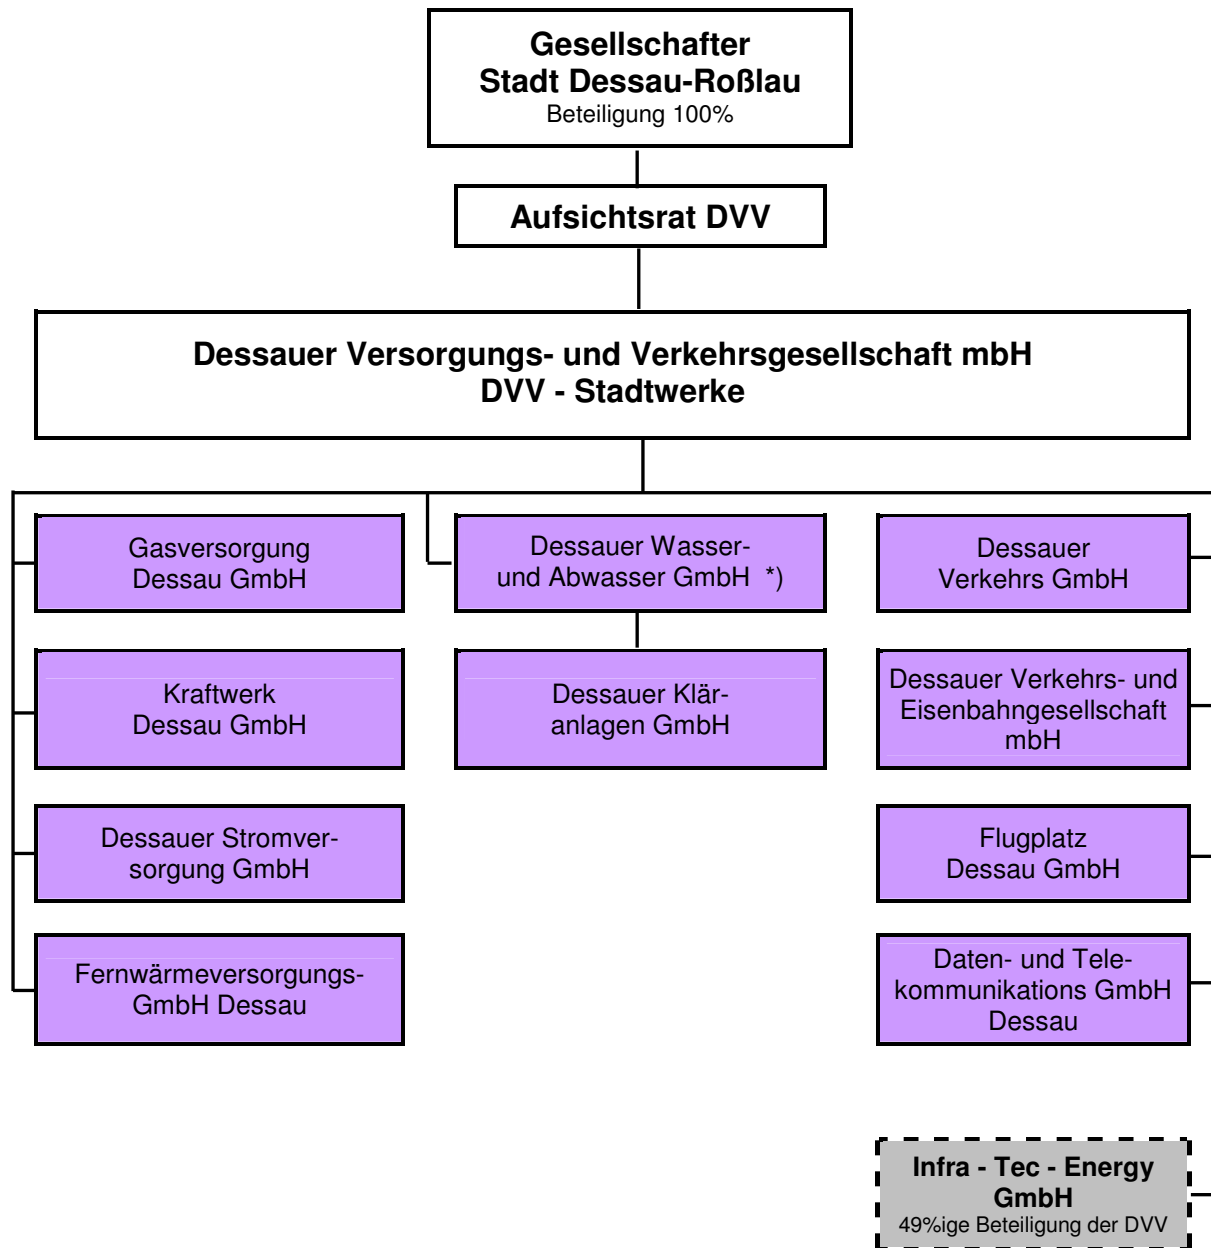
Gesellschafter
Stadt Dessau-Roßlau
Beteiligung 100%

Aufsichtsrat DVV

Dessauer Versorgungs- und Verkehrsgesellschaft mbH
DVV - Stadtwerke

Gasversorgung Dessau GmbH

Kraftwerk Dessau GmbH

Dessauer Stromversorgung GmbH

Fernwärmeversorgungs-GmbH Dessau

Dessauer Wasser- und Abwasser GmbH *)

Dessauer Kläranlagen GmbH

Dessauer Verkehrs GmbH

Dessauer Verkehrs- und Eisenbahngesellschaft mbH

Flugplatz Dessau GmbH

Daten- und Telekommunikations GmbH Dessau

Infra - Tec - Energy GmbH
49%ige Beteiligung der DVV